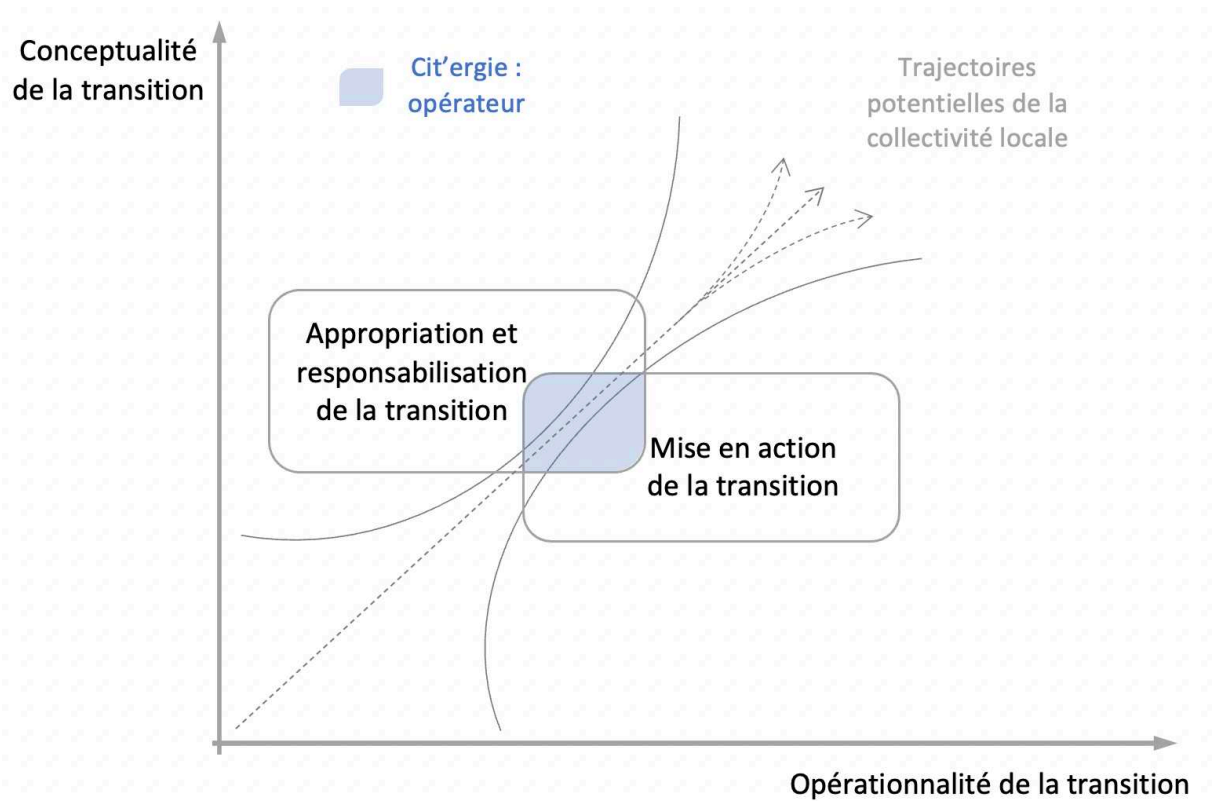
Conceptualité de la transition

Cit'ergie : opérateur

Trajectoires potentielles de la collectivité locale

Appropriation et responsabilisation de la transition

Mise en action de la transition

Opérationnalité de la transition